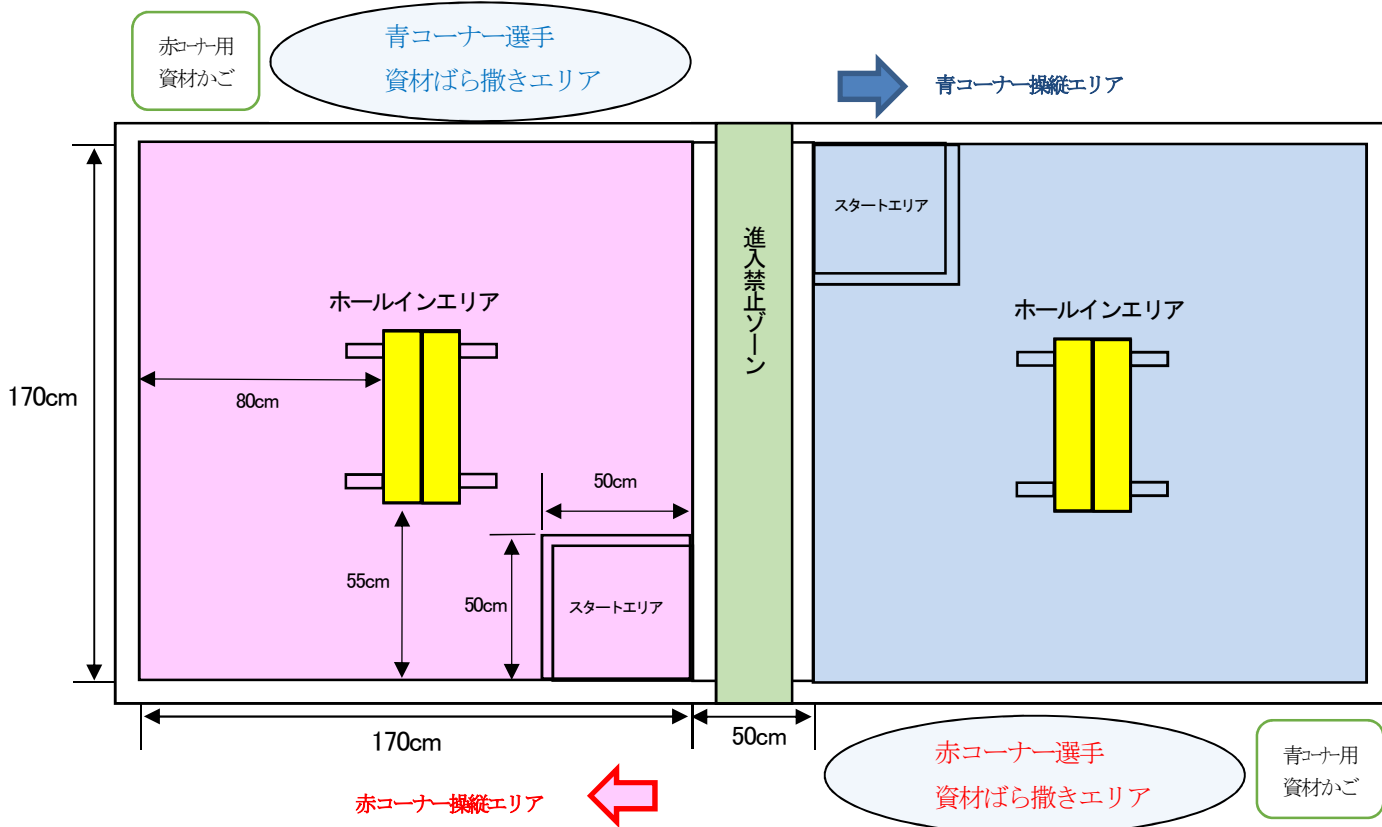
赤コーナー用
資材かご

青コーナー選手
資材ばら撒きエリア

青コーナー操縦エリア

進入禁止ゾーン

スタートエリア

ホールインエリア

ホールインエリア

170cm

80cm

50cm

55cm

50cm

スタートエリア

170cm

50cm

赤コーナー選手
資材ばら撒きエリア

青コーナー用
資材かご

赤コーナー操縦エリア